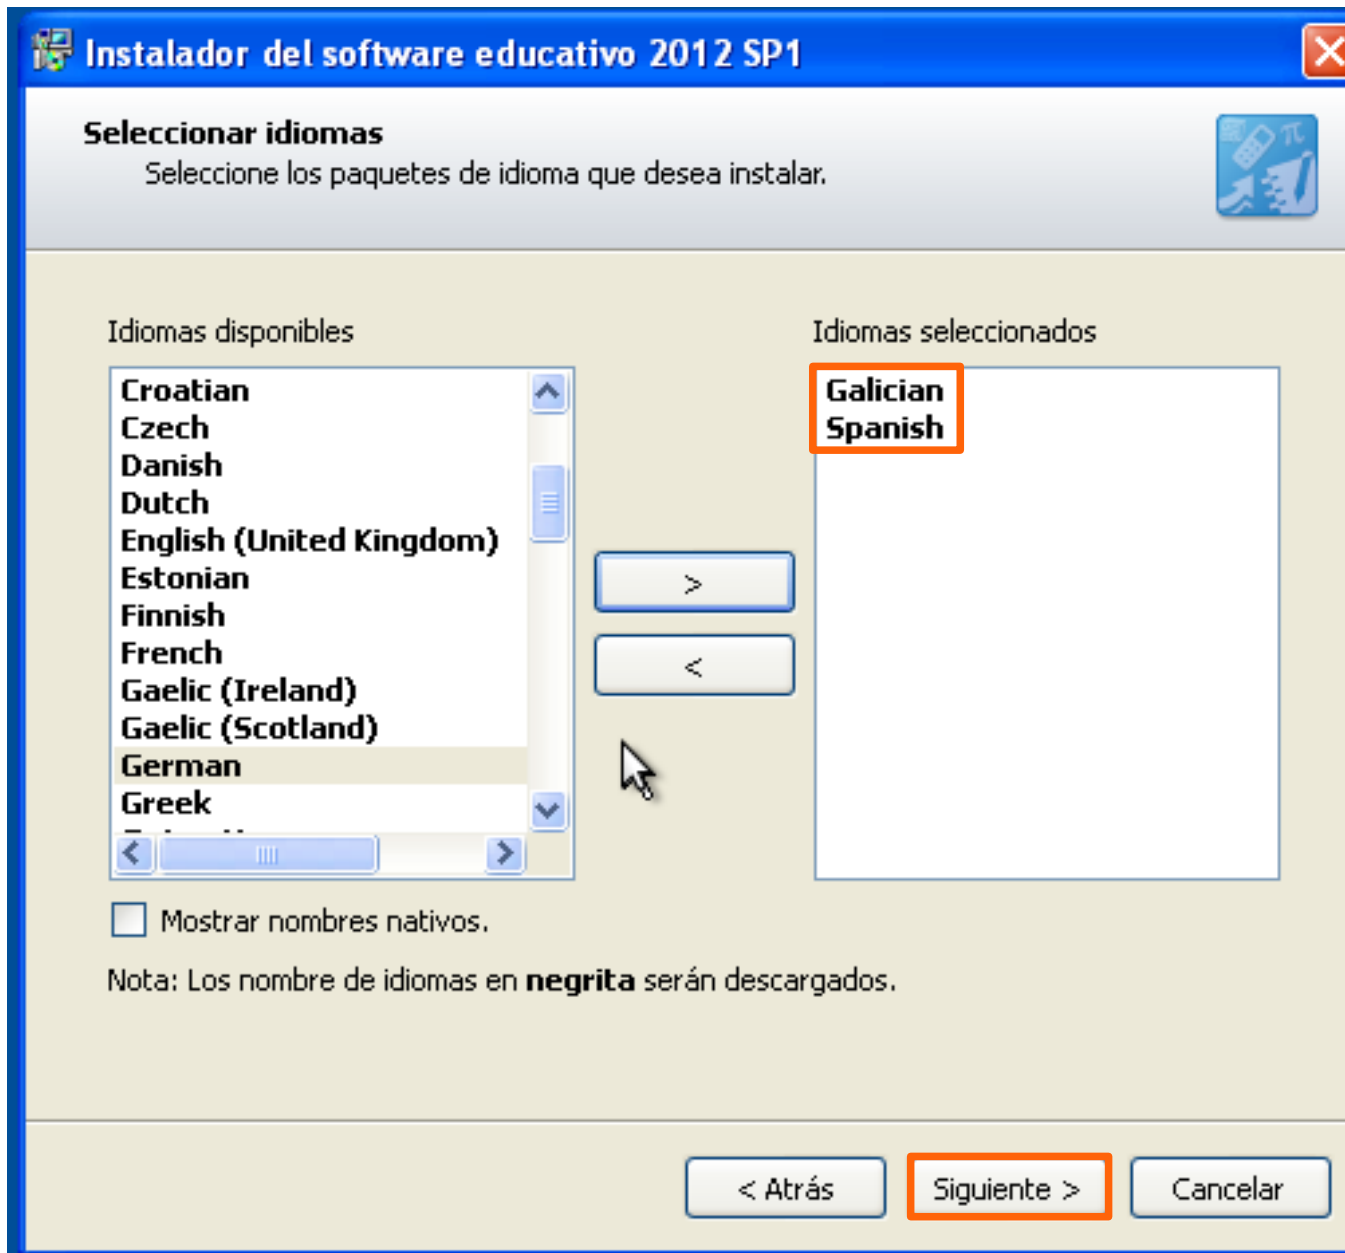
Instalador del software educativo 2012 SP1

Seleccionar idiomas
Seleccione los paquetes de idioma que desea instalar.

Idiomas disponibles

Croatian
Czech
Danish
Dutch
English (United Kingdom)
Estonian
Finnish
French
Gaelic (Ireland)
Gaelic (Scotland)
German
Greek
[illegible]

>

<

Idiomas seleccionados

Galician
Spanish

Mostrar nombres nativos.

Nota: Los nombre de idiomas en **negrita** serán descargados.

< Atrás

Siguiente >

Cancelar